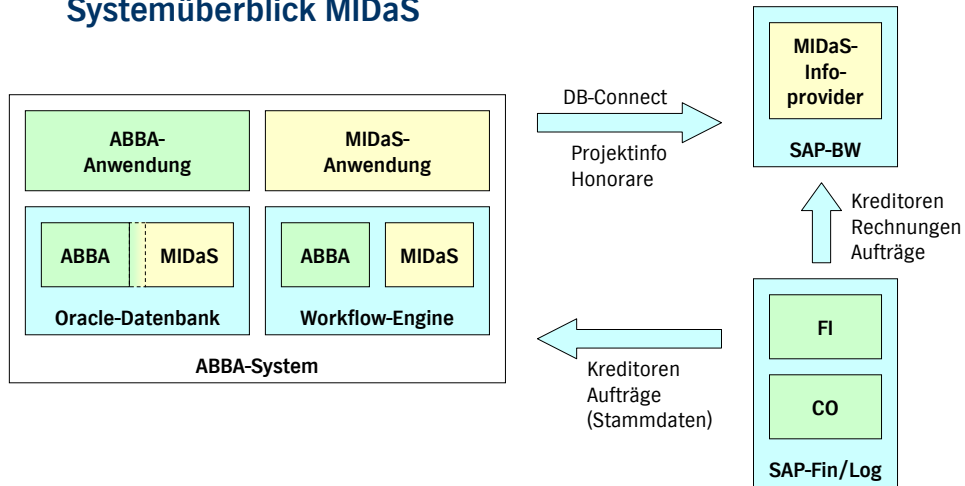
Systemüberblick MIDaS

ABBA-Anwendung

MIDaS-Anwendung

ABBA

MIDaS

Oracle-Datenbank

ABBA

MIDaS

Workflow-Engine

ABBA-System

DB-Connect

Projektinfo
Honorare

MIDaS-Info-provider

SAP-BW

Kreditoren
Rechnungen
Aufträge

FI

CO

SAP-Fin/Log

Kreditoren
Aufträge
(Stammdaten)